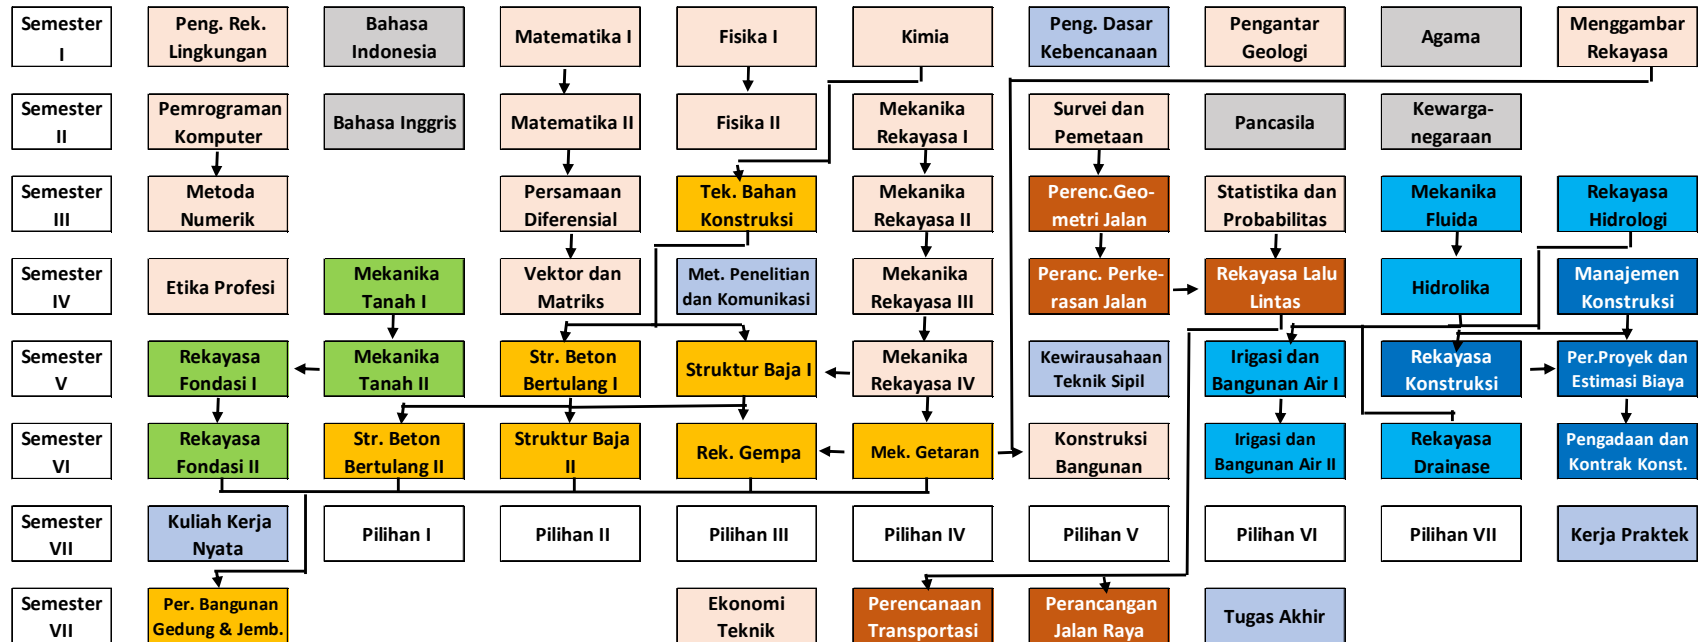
| | | | | | | | | | |
|---|---|---|---|---|---|---|---|---|---|
| Semester I | Peng. Rek. Lingkungan | Bahasa Indonesia | Matematika I | Fisika I | Kimia | Peng. Dasar Kebencanaan | Pengantar Geologi | Agama | Menggambar Rekayasa |
| Semester II | Pemrograman Komputer | Bahasa Inggris | Matematika II | Fisika II | Mekanika Rekayasa I | Survei dan Pemetaan | Pancasila | Kewarga-negaraan | |
| Semester III | Metoda Numerik | | Persamaan Diferensial | Tek. Bahan Konstruksi | Mekanika Rekayasa II | Perenc.Geo-metri Jalan | Statistika dan Probabilitas | Mekanika Fluida | Rekayasa Hidrologi |
| Semester IV | Etika Profesi | Mekanika Tanah I | Vektor dan Matriks | Met. Penelitian dan Komunikasi | Mekanika Rekayasa III | Peranc. Perke-rasan Jalan | Rekayasa Lalu Lintas | Hidrolika | Manajemen Konstruksi |
| Semester V | Rekayasa Fondasi I | Mekanika Tanah II | Str. Beton Bertulang I | Struktur Baja I | Mekanika Rekayasa IV | Kewirausahaan Teknik Sipil | Irigasi dan Bangunan Air I | Rekayasa Konstruksi | Per.Proyek dan Estimasi Biaya |
| Semester VI | Rekayasa Fondasi II | Str. Beton Bertulang II | Struktur Baja II | Rek. Gempa | Mek. Getaran | Konstruksi Bangunan | Irigasi dan Bangunan Air II | Rekayasa Drainase | Pengadaan dan Kontrak Konst. |
| Semester VII | Kuliah Kerja Nyata | Pilihan I | Pilihan II | Pilihan III | Pilihan IV | Pilihan V | Pilihan VI | Pilihan VII | Kerja Praktek |
| Semester VII | Per. Bangunan Gedung & Jemb. | | | Ekonomi Teknik | Perencanaan Transportasi | Perancangan Jalan Raya | Tugas Akhir | | |